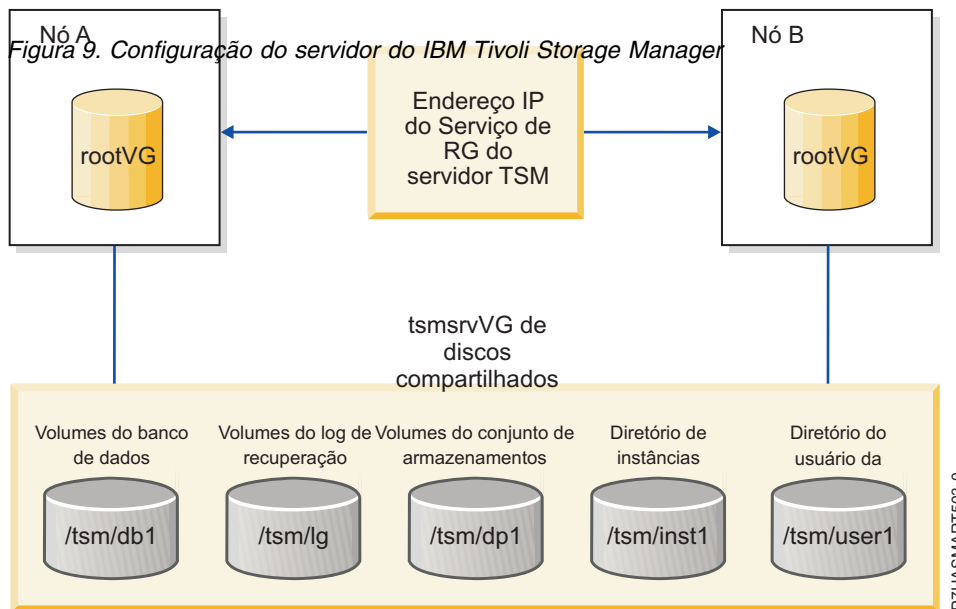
Figura 9. Configuração do servidor do IBM Tivoli Storage Manager

Nó A

rootVG

Endereço IP do Serviço de RG do servidor TSM

Nó B

rootVG

tsmsrvVG de discos compartilhados

Volumes do banco de dados

/tsm/db1

Volumes do log de recuperação

/tsm/lg

Volumes do conjunto de armazenamentos

/tsm/dp1

Diretório de instâncias

/tsm/inst1

Diretório do usuário da

/tsm/user1

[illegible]